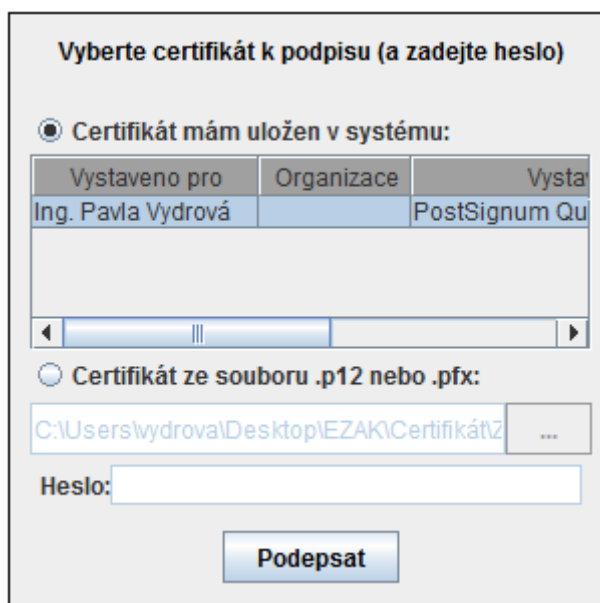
Vyberte certifikát k podpisu (a zadejte heslo)

Certifikát mám uložen v systému:

| Vystaveno pro | Organizace | Vysta |
|---|---|---|
| Ing. Pavla Vydrová | | PostSignum Qu |

Certifikát ze souboru .p12 nebo .pfx:

C:\Users\vydrova\Desktop\EZAK\Certifikát\Z

...

Heslo:

Podepsat